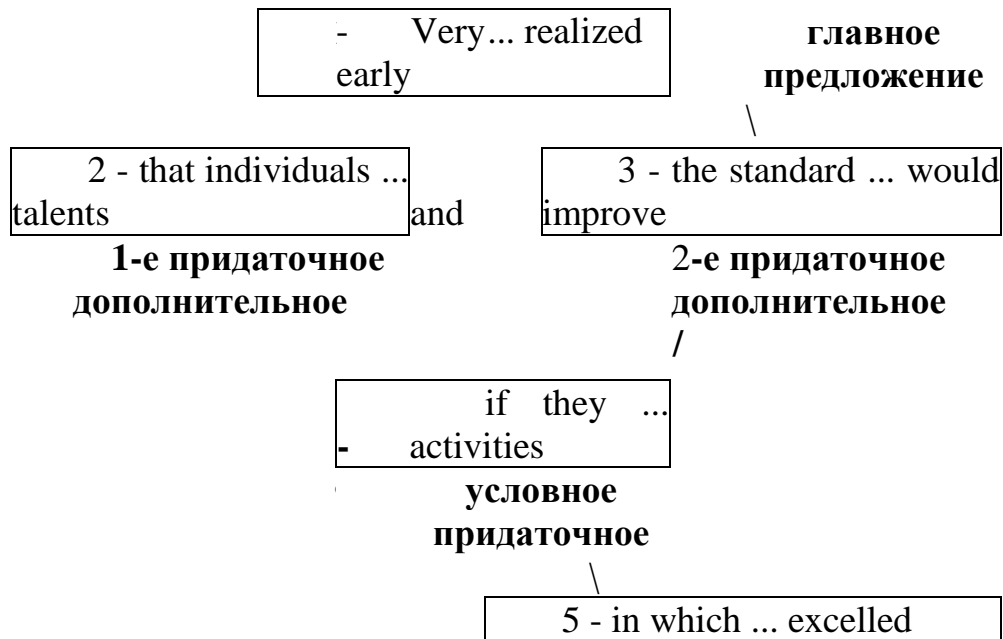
- Very... realized early

главное предложение

\

2 - that individuals ... talents

and

3 - the standard ... would improve

1-е придаточное дополнительное

2-е придаточное дополнительное

/

if they ... - activities

условное придаточное

\

5 - in which ... excelled